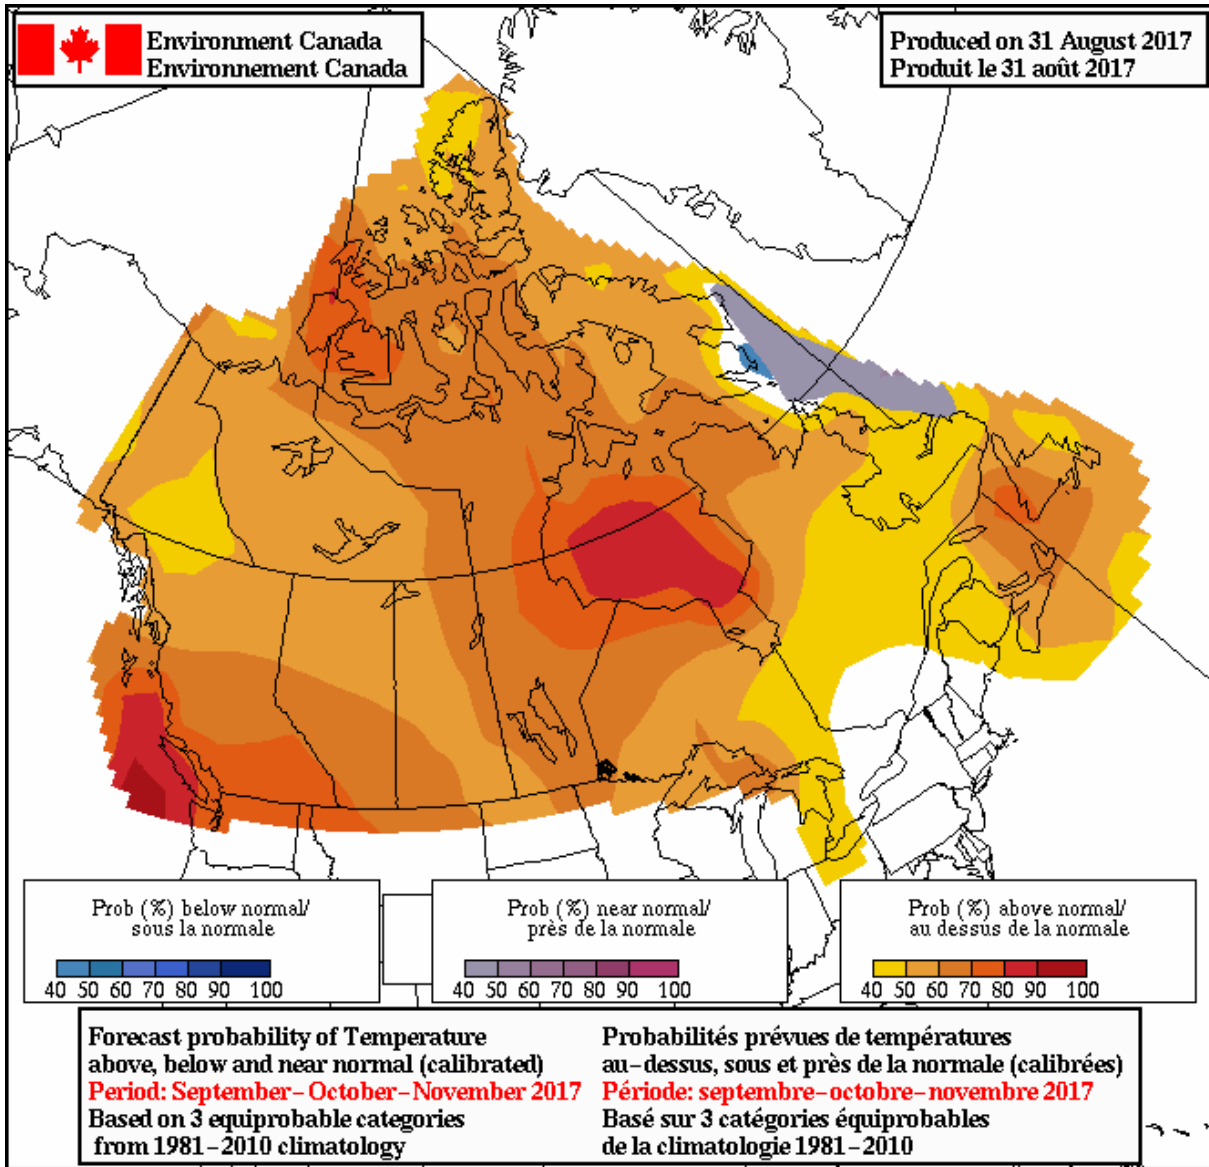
Environment Canada
Environnement Canada

Produced on 31 August 2017
Produit le 31 août 2017

Prob (%) below normal/
sous la normale

40 50 60 70 80 90 100

Prob (%) near normal/
près de la normale

40 50 60 70 80 90 100

Prob (%) above normal/
au dessus de la normale

40 50 60 70 80 90 100

Forecast probability of Temperature above, below and near normal (calibrated)
Period: September–October–November 2017
Based on 3 equiprobable categories from 1981–2010 climatology

Probabilités prévues de températures au–dessus, sous et près de la normale (calibrées)
Période: septembre–octobre–novembre 2017
Basé sur 3 catégories équiprobables de la climatologie 1981–2010